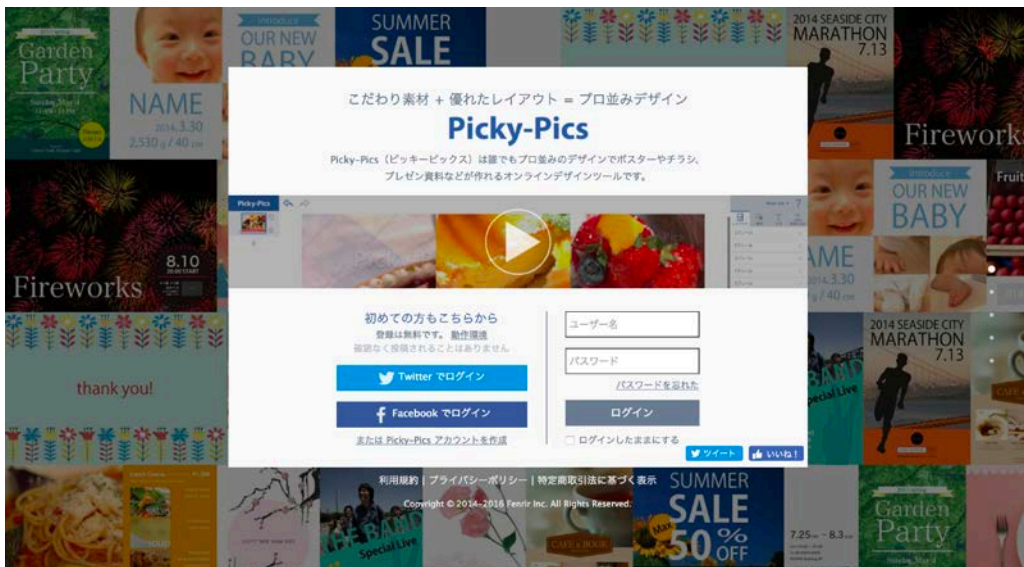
Garden Party

NAME
2014.3.30
2,530 g / 40 cm

Introduce
OUR NEW BABY

SUMMER SALE

2014 SEASIDE CITY
MARATHON
7.13

Fireworks

8.10

Fireworks

Introduce
OUR NEW BABY

NAME
2014.3.30
2,530 g / 40 cm

2014 SEASIDE CITY
MARATHON
7.13

thank you!

THE BAND
Special Live

こだわり素材 + 優れたレイアウト = プロ並みデザイン

Picky-Pics

Picky-Pics（ピッキーピックス）は誰でもプロ並みのデザインでポスターやチラシ、プレゼン資料などが作れるオンラインデザインツールです。

Picky-Pics

初めての方もこちらから
登録は無料です。 動作環境
確認なく投稿されることはありません

Twitter でログイン

Facebook でログイン

または Picky-Pics アカウントを作成

ユーザー名

パスワード

パスワードを忘れた

ログイン

ログインしたままにする

ツイート

いいね！

利用規約 | プライバシーポリシー | 特定商取引法に基づく表示

Copyright © 2014-2016 Fenrir Inc. All Rights Reserved.

THE BAND
Special Live

CAFE & BOOK

SUMMER SALE
Max 50% OFF

7.25 — 8.3

Garden Party